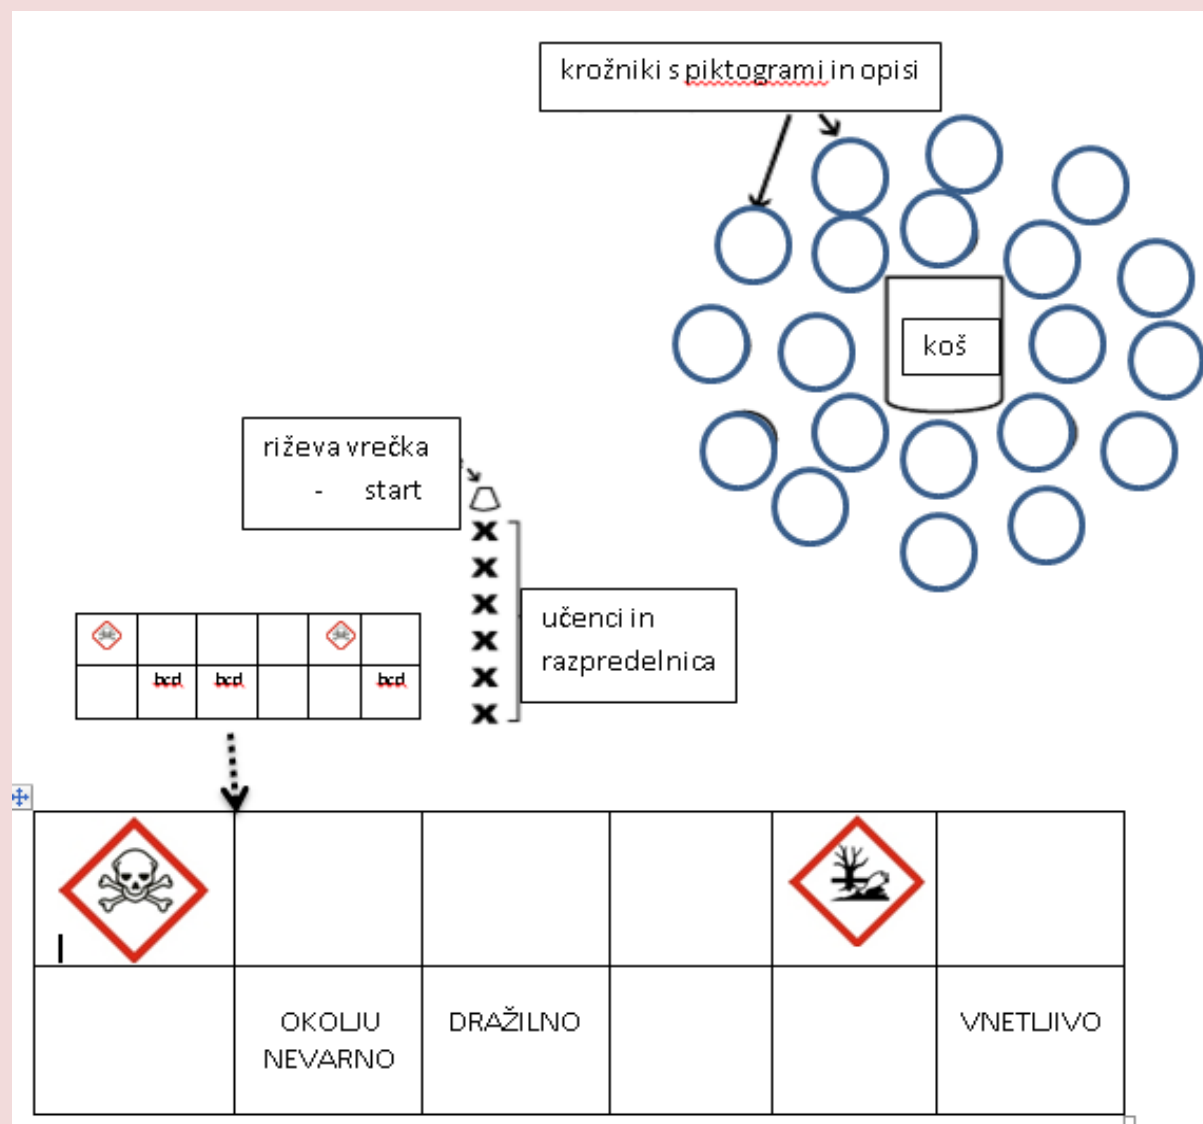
krožniki s piktogrami in opisi

koš

riževa vrečka
- start

učenci in razpredelnica

|  |  |  |  |  |  |
|---|---|---|---|---|---|
|  |  |  |  |  |  |
|  | bcd | bcd |  |  | bcd |

|  |  |  |  |  |  |
|---|---|---|---|---|---|
|  |  |  |  |  |  |
|  | OKOLJU NEVARNO | DRAŽILNO |  |  | VNETLJIVO |